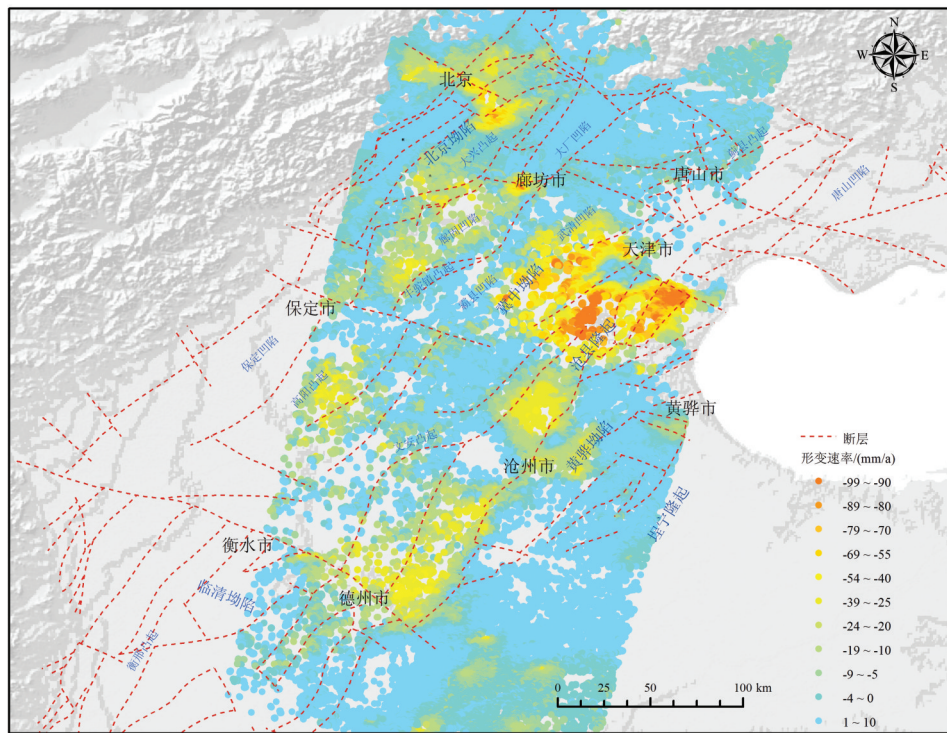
N
W
E
S

北京
北京坳陷
大兴凸起
大厂凹陷
廊坊市
唐山市
唐山凹陷
廊固凹陷
武清凹陷
天津市
牛驼镇凸起
霸县凹陷
冀中坳陷
沧县隆起
保定市
保定凹陷
高阳凸起
黄骅市
沧州市
黄骅坳陷
埕宁隆起
衡水市
临清坳陷
德州市

断层
形变速率/(mm/a)
-99 ~ -90
-89 ~ -80
-79 ~ -70
-69 ~ -55
-54 ~ -40
-39 ~ -25
-24 ~ -20
-19 ~ -10
-9 ~ -5
-4 ~ 0
1 ~ 10

0 25 50 100 km